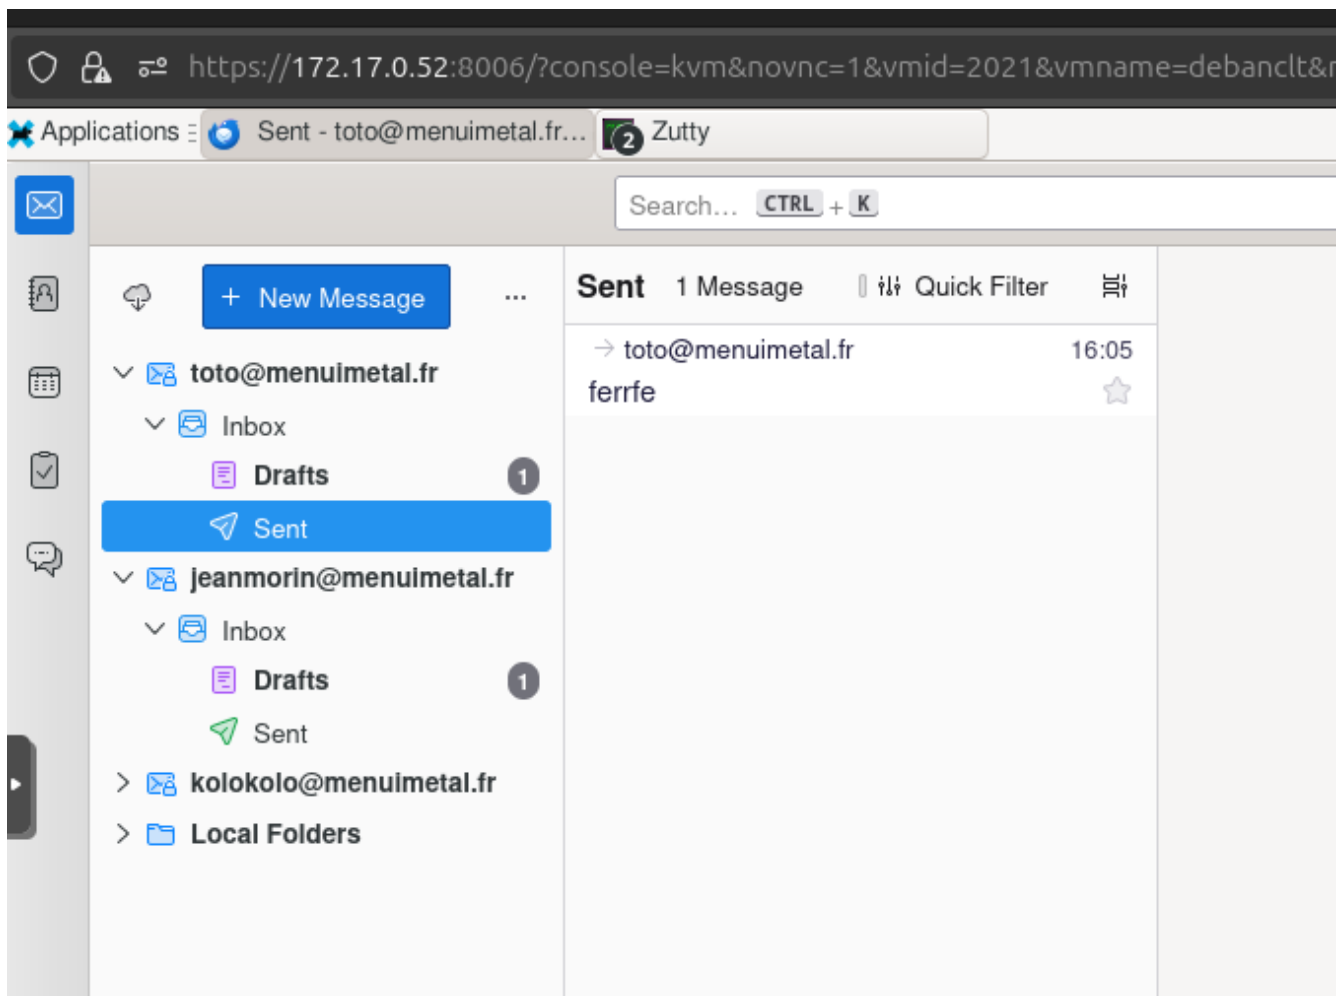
https://172.17.0.52:8006/?console=kvm&novnc=1&vmid=2021&vmname=debanclt&

Applications

Sent - toto@menuimetal.fr...

2 Zutty

Search... CTRL + K

+ New Message

...

toto@menuimetal.fr

Inbox

Drafts 1

Sent

jeanmorin@menuimetal.fr

Inbox

Drafts 1

Sent

kolokolo@menuimetal.fr

Local Folders

Sent 1 Message

Quick Filter

toto@menuimetal.fr 16:05

ferrfe